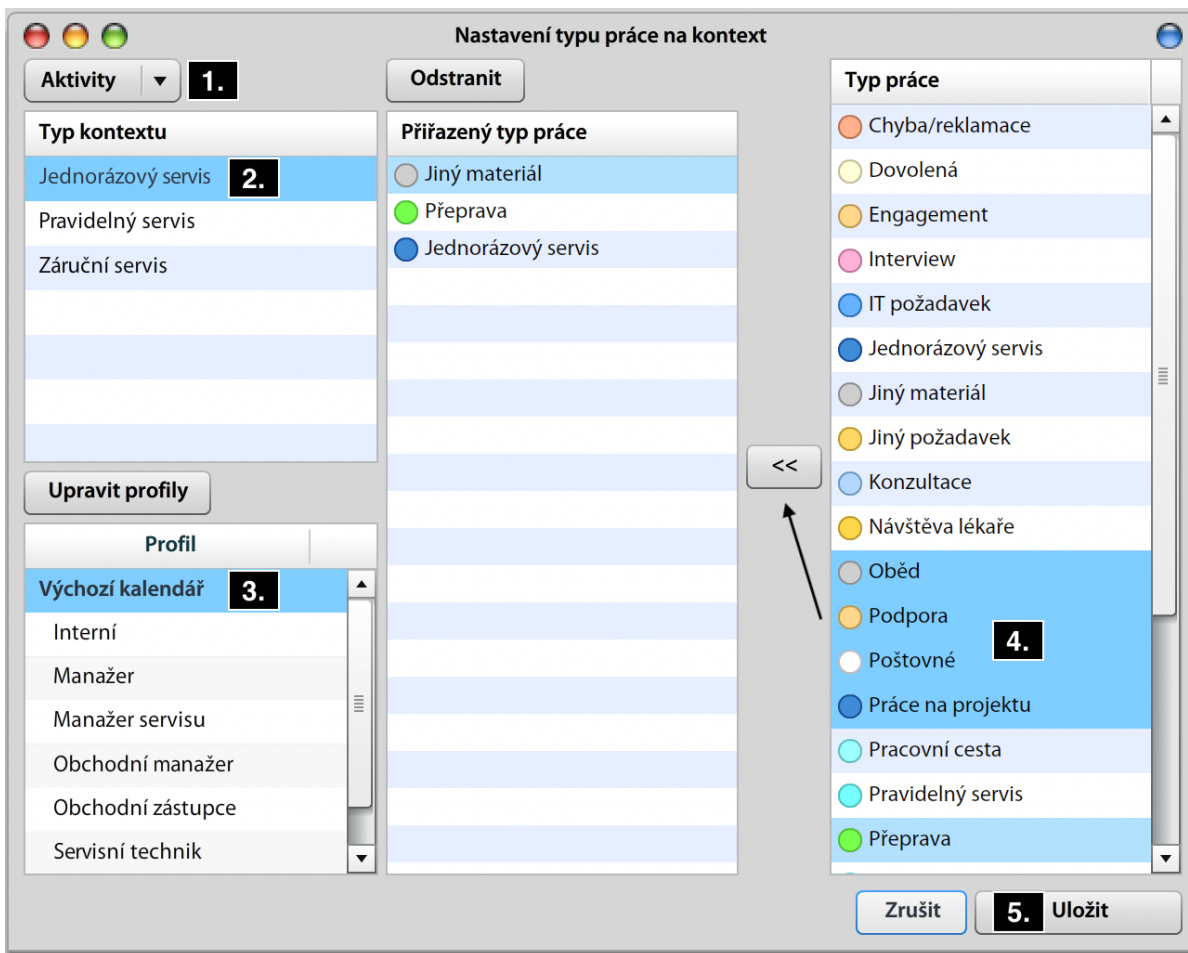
Nastavení typu práce na kontext

Aktivity 1.

Odstranit

Typ práce

Typ kontextu

Jednorázový servis 2.
Pravidelný servis
Záruční servis

Přiřazený typ práce

Jiný materiál
Přeprava
Jednorázový servis

Chyba/reklamace
Dovolená
Engagement
Interview
IT požadavek
Jednorázový servis
Jiný materiál
Jiný požadavek
Konzultace
Návštěva lékaře
Oběd
Podpora
Poštovné
Práce na projektu
Pracovní cesta
Pravidelný servis
Přeprava

4.

<<

Upravit profily

Profil

Výchozí kalendář 3.
Interní
Manažer
Manažer servisu
Obchodní manažer
Obchodní zástupce
Servisní technik

Zrušit
5. Uložit